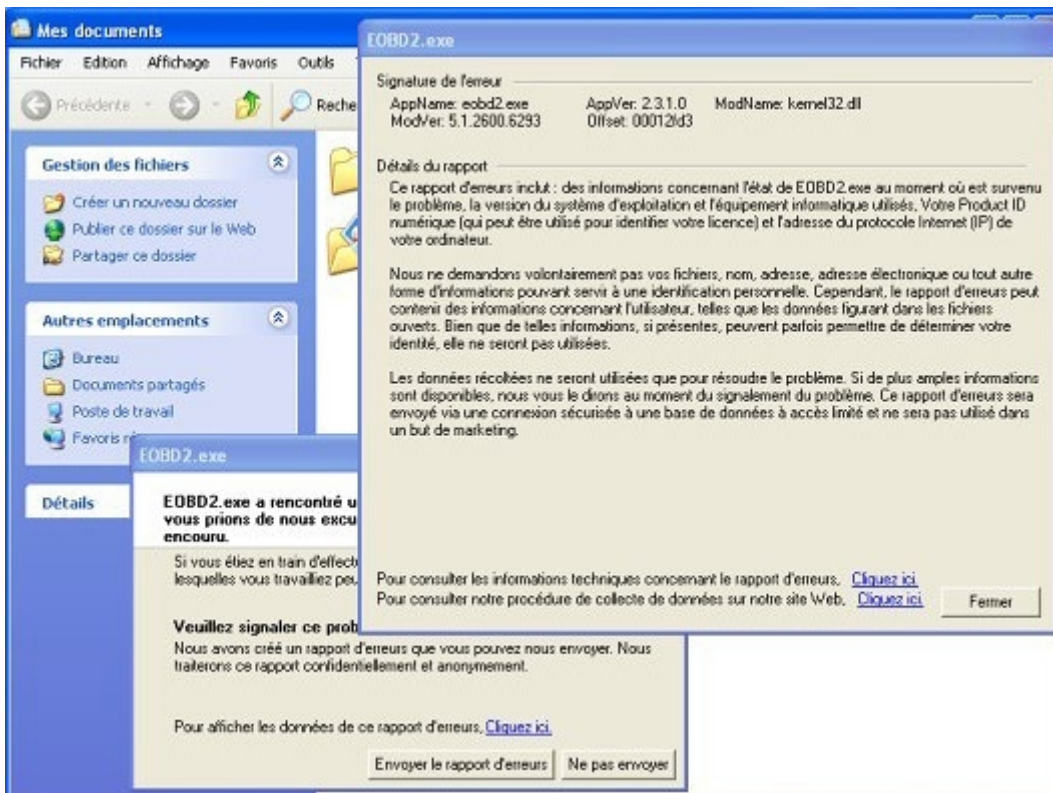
Mes documents

Fichier Edition Affichage Favoris Outils

Précédente Reche

Gestion des fichiers

Créer un nouveau dossier

Publier ce dossier sur le Web

Partager ce dossier

Autres emplacements

Bureau

Documents partagés

Poste de travail

Favoris ré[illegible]

Détails

EOBD2.exe

Signature de l'erreur

AppName: eobd2.exe AppVer: 2.3.1.0 ModName: kernel32.dll
ModVer: 5.1.2600.6293 Offset: 00012d3

Détails du rapport

Ce rapport d'erreurs inclut : des informations concernant l'état de EOBD2.exe au moment où est survenu le problème, la version du système d'exploitation et l'équipement informatique utilisés, Votre Product ID numérique (qui peut être utilisé pour identifier votre licence) et l'adresse du protocole Internet (IP) de votre ordinateur.

Nous ne demandons volontairement pas vos fichiers, nom, adresse, adresse électronique ou tout autre forme d'informations pouvant servir à une identification personnelle. Cependant, le rapport d'erreurs peut contenir des informations concernant l'utilisateur, telles que les données figurant dans les fichiers ouverts. Bien que de telles informations, si présentes, peuvent parfois permettre de déterminer votre identité, elle ne seront pas utilisées.

Les données récoltées ne seront utilisées que pour résoudre le problème. Si de plus amples informations sont disponibles, nous vous le dirons au moment du signalement du problème. Ce rapport d'erreurs sera envoyé via une connexion sécurisée à une base de données à accès limité et ne sera pas utilisé dans un but de marketing.

Pour consulter les informations techniques concernant le rapport d'erreurs, Cliquez ici.
Pour consulter notre procédure de collecte de données sur notre site Web, Cliquez ici.

Fermer

EOBD2.exe

EOBD2.exe a rencontré u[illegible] vous prions de nous excu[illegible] encouru.

Si vous étiez en train d'effect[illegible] lesquelles vous travailliez peu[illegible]

Veuillez signaler ce prob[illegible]

Nous avons créé un rapport d'erreurs que vous pouvez nous envoyer. Nous traiterons ce rapport confidentiellement et anonymement.

Pour afficher les données de ce rapport d'erreurs, Cliquez ici.

Envoyer le rapport d'erreurs Ne pas envoyer